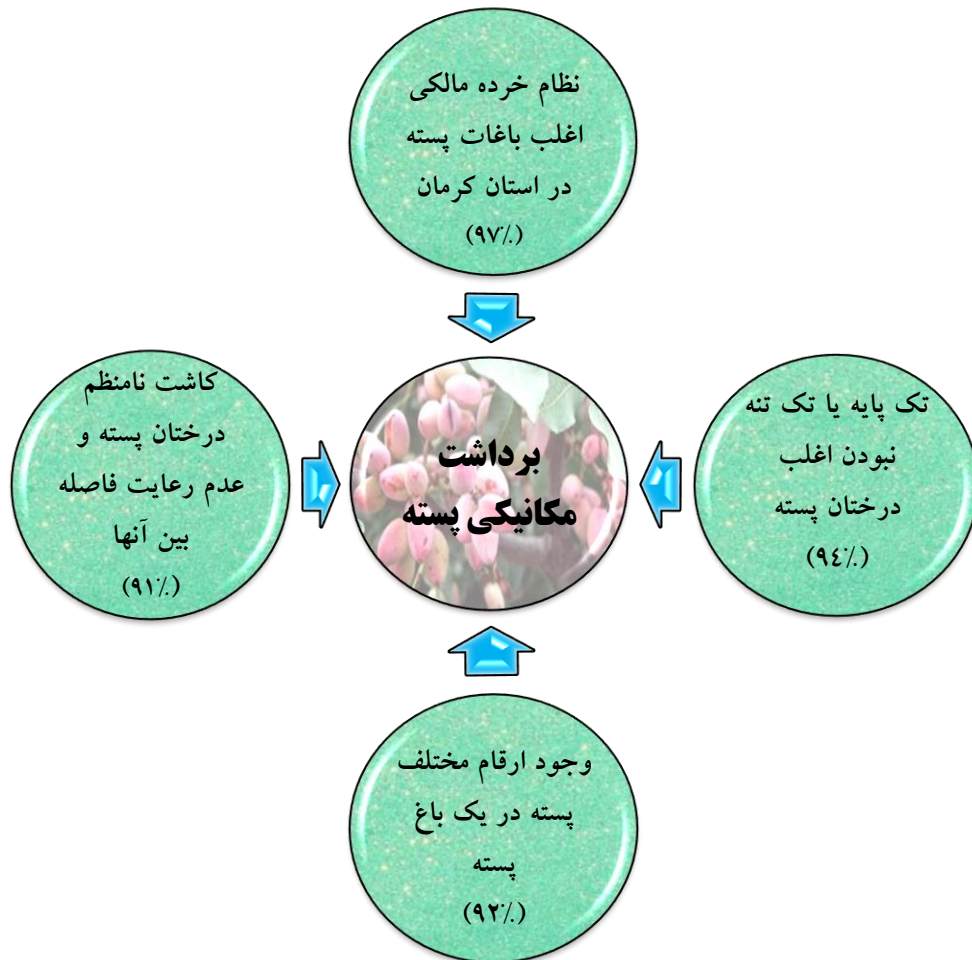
نظام خرده مالکی اغلب باغات پسته در استان کرمان (٪۹۷)

کاشت نامنظم درختان پسته و عدم رعایت فاصله بین آنها (٪۹۱)

برداشت مکانیکی پسته

تک پایه یا تک تنه نبودن اغلب درختان پسته (٪۹٤)

وجود ارقام مختلف پسته در یک باغ پسته (٪۹۲)